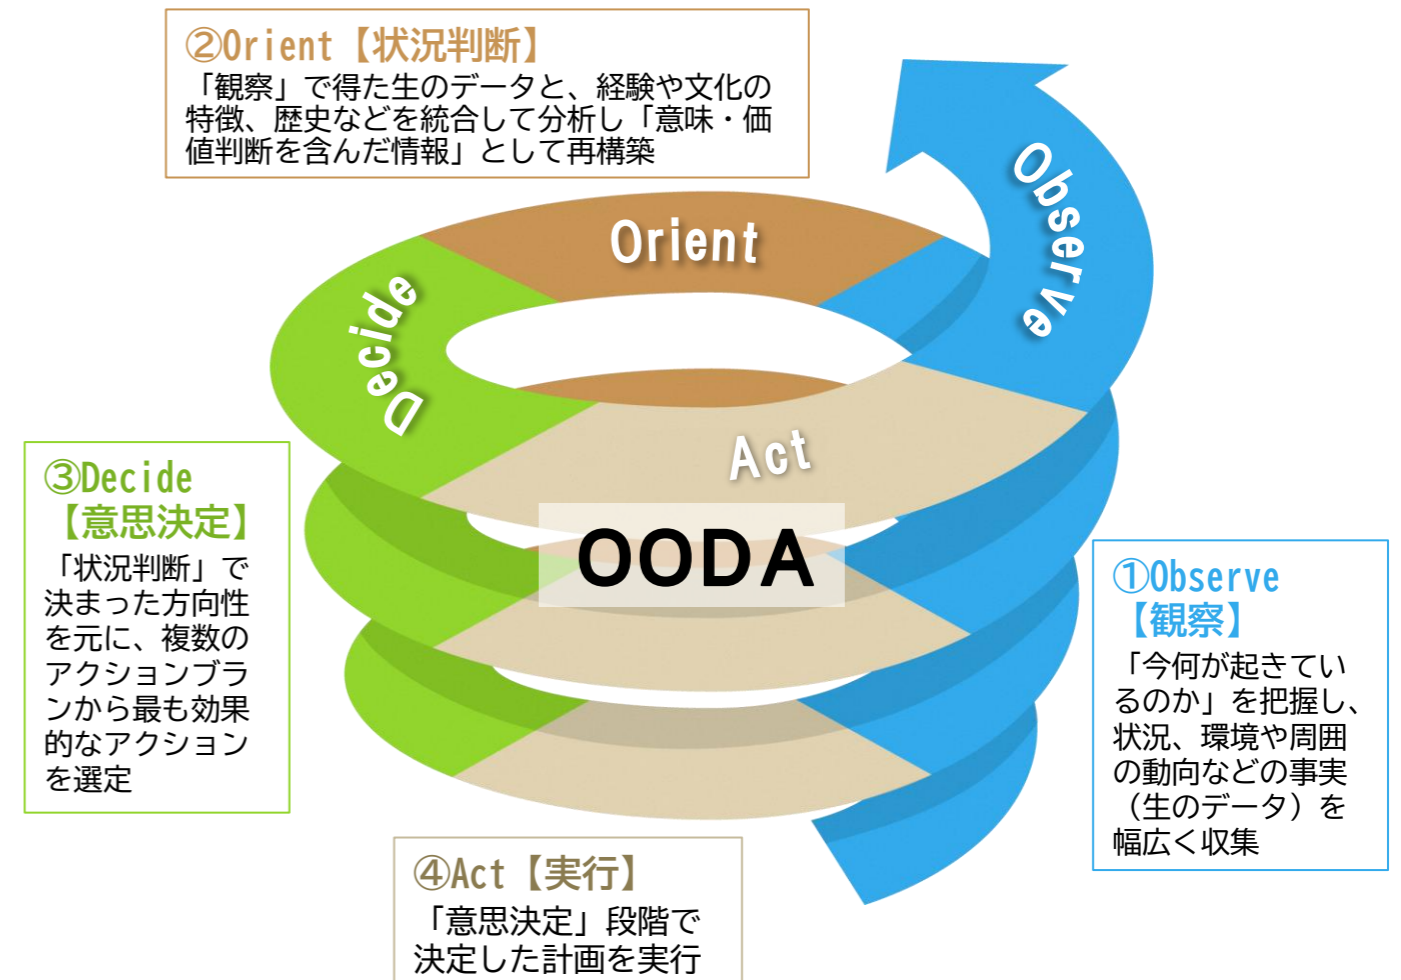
②Orient【状況判断】
「観察」で得た生のデータと、経験や文化の特徴、歴史などを統合して分析し「意味・価値判断を含んだ情報」として再構築

Orient

Observe

Decide

Act

OODA

③Decide
【意思決定】
「状況判断」で決まった方向性を元に、複数のアクションプランから最も効果的なアクションを選定

①Observe
【観察】
「今何が起きているのか」を把握し、状況、環境や周囲の動向などの事実（生のデータ）を幅広く収集

④Act【実行】
「意思決定」段階で決定した計画を実行